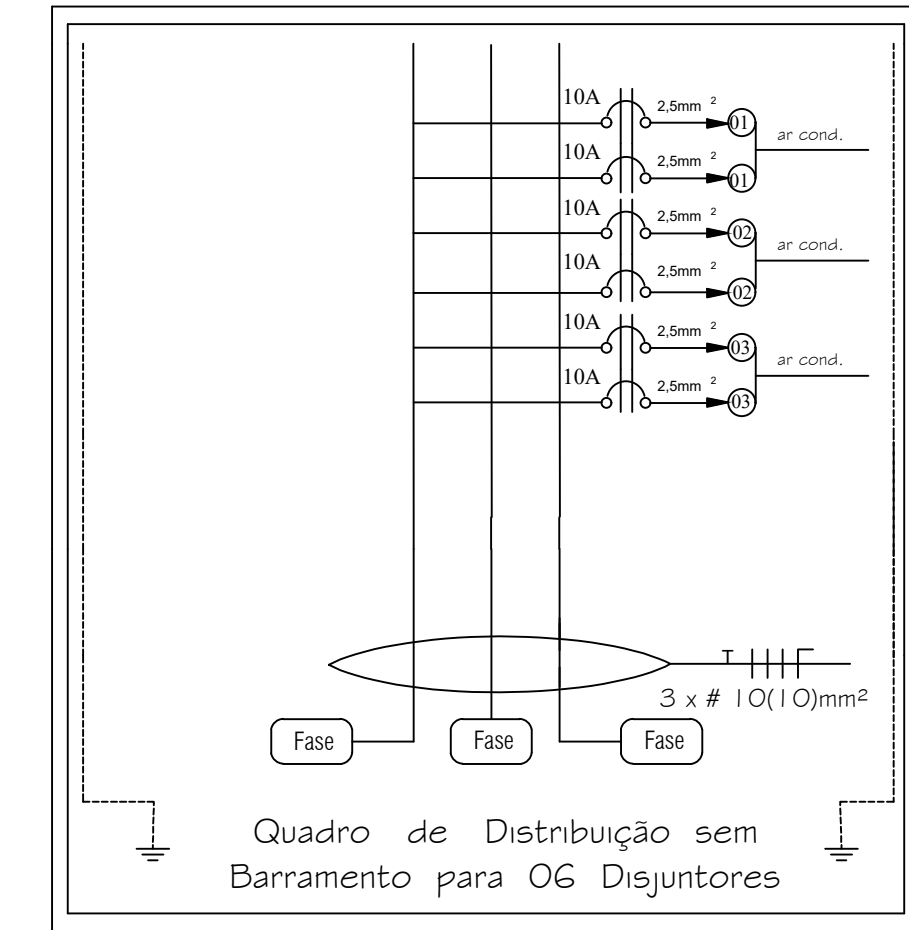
10A 2,5mm $^2$ 01
ar cond.
10A 2,5mm $^2$ 01
10A 2,5mm $^2$ 02
ar cond.
10A 2,5mm $^2$ 02
10A 2,5mm $^2$ 03
ar cond.
10A 2,5mm $^2$ 03

3 x # 10(10)mm²

Fase Fase Fase

Quadro de Distribuição sem Barramento para 06 Disjuntores